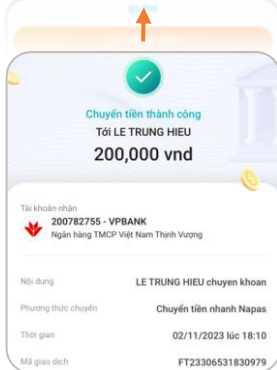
Chuyển tiền thành công
Tới LE TRUNG HIEU
200,000 vnd

Tài khoản nhận
200782755 - VPBANK
Ngân hàng TMCP Việt Nam Thịnh Vượng

Nội dung
LE TRUNG HIEU chuyen khoan

Phương thức chuyển
Chuyển tiền nhanh Napas

Thời gian
02/11/2023 lúc 18:10

Mã giao dịch
FT23306531830979